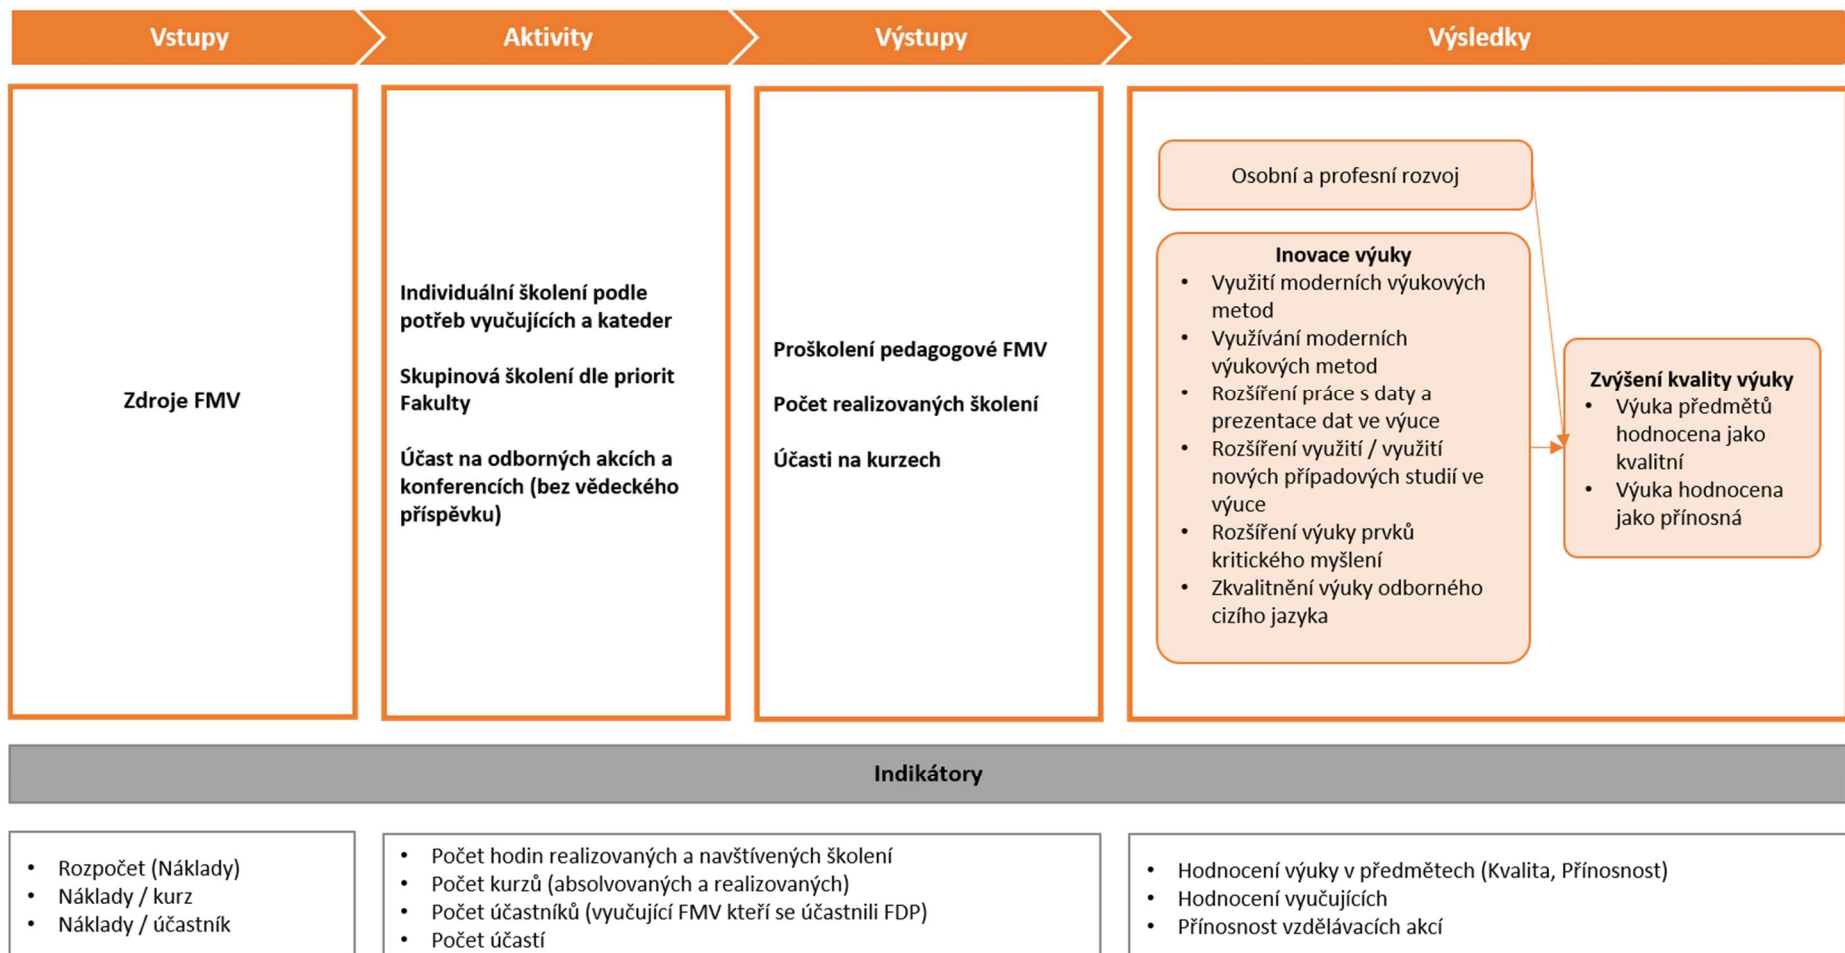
Vstupy

Aktivity

Výstupy

Výsledky

Zdroje FMV

Individuální školení podle potřeb vyučujících a kateder

Skupinová školení dle priorit Fakulty

Účast na odborných akcích a konferencích (bez vědeckého příspěvku)

Proškolení pedagogové FMV

Počet realizovaných školení

Účasti na kurzech

Osobní a profesní rozvoj

Inovace výuky
• Využití moderních výukových metod
• Využívání moderních výukových metod
• Rozšíření práce s daty a prezentace dat ve výuce
• Rozšíření využití / využití nových případových studií ve výuce
• Rozšíření výuky prvků kritického myšlení
• Zkvalitnění výuky odborného cizího jazyka

Zvýšení kvality výuky
• Výuka předmětů hodnocena jako kvalitní
• Výuka hodnocena jako přínosná

Indikátory

• Rozpočet (Náklady)
• Náklady / kurz
• Náklady / účastník

• Počet hodin realizovaných a navštívených školení
• Počet kurzů (absolvovaných a realizovaných)
• Počet účastníků (vyučující FMV kteří se účastnili FDP)
• Počet účastí

• Hodnocení výuky v předmětech (Kvalita, Přínosnost)
• Hodnocení vyučujících
• Přínosnost vzdělávacích akcí